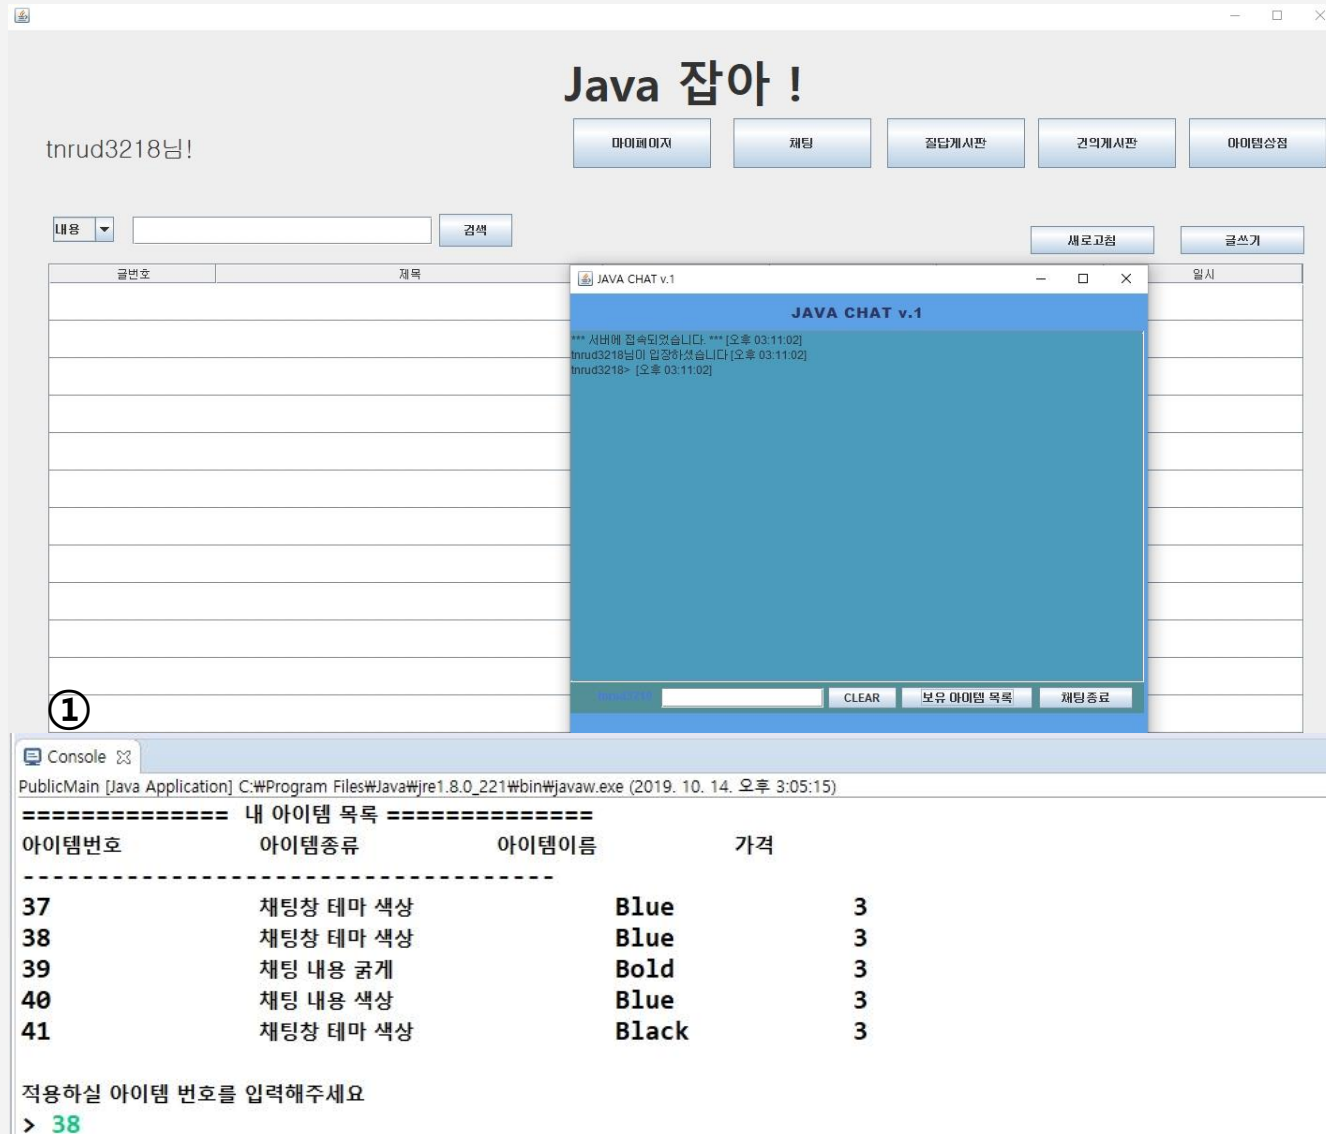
Java 잡아 !

tnrud3218님!

마이페이지 채팅 질답게시판 건의게시판 아이템상점

내용 검색

새로고침 글쓰기

글번호 제목 일시

JAVA CHAT v.1

JAVA CHAT v.1

*** 서버에 접속되었습니다. *** [오후 03:11:02]
tnrud3218님이 입장하셨습니다 [오후 03:11:02]
tnrud3218> [오후 03:11:02]

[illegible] CLEAR 보유 아이템 목록 채팅종료

①

Console

PublicMain [Java Application] C:₩Program Files₩Java₩jre1.8.0_221₩bin₩javaw.exe (2019. 10. 14. 오후 3:05:15)

=============== 내 아이템 목록 ===============

| 아이템번호 | 아이템종류 | 아이템이름 | 가격 |
|---|---|---|---|
| 37 | 채팅창 테마 색상 | Blue | 3 |
| 38 | 채팅창 테마 색상 | Blue | 3 |
| 39 | 채팅 내용 굵게 | Bold | 3 |
| 40 | 채팅 내용 색상 | Blue | 3 |
| 41 | 채팅창 테마 색상 | Black | 3 |

적용하실 아이템 번호를 입력해주세요
> 38